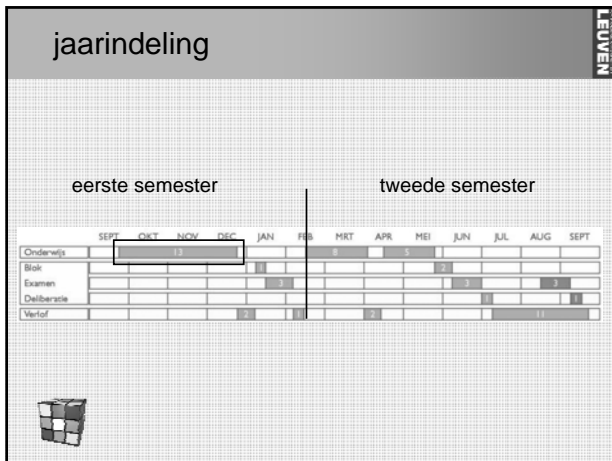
jaarindeling

LEUVEN

eerste semester

tweede semester

| | SEPT | OKT | NOV | DEC | JAN | FEB | MRT | APR | MEI | JUN | JUL | AUG | SEPT |
|---|---|---|---|---|---|---|---|---|---|---|---|---|---|
| Onderwijs | | 13 | | | | | 8 | | 5 | | | | |
| Blok | | | | | 1 | | | | | 2 | | | |
| Examen | | | | | 3 | | | | | 3 | | 3 | |
| Deliberatie | | | | | | | | | | | 1 | | 1 |
| Verlof | | | | 2 | | 1 | | 2 | | | | 11 | |